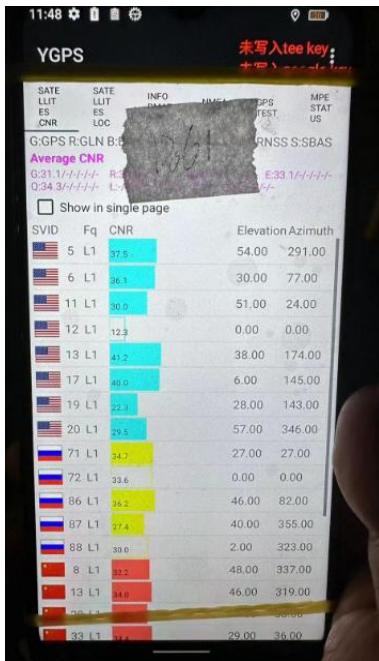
11:48

YGPS

未写入tee key

未写入google key

| SATE LLIT ES CNR | SATE LLIT ES LOC | INFO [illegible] | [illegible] | GPS TEST | MPE STAT US |
|---|---|---|---|---|---|

G:GPS R:GLN B:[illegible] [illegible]RNSS S:SBAS

Average CNR

G:31.1/-/-/-/-/- R:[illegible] E:33.1/-/-/-/-/-

Q:34.3/-/-/-/-/- L:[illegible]

Show in single page

| SVID | Fq | CNR | Elevation | Azimuth |
|---|---|---|---|---|
| 5 | L1 | 37.5 | 54.00 | 291.00 |
| 6 | L1 | 36.1 | 30.00 | 77.00 |
| 11 | L1 | 30.0 | 51.00 | 24.00 |
| 12 | L1 | 12.3 | 0.00 | 0.00 |
| 13 | L1 | 41.2 | 38.00 | 174.00 |
| 17 | L1 | 40.0 | 6.00 | 145.00 |
| 19 | L1 | 22.3 | 28.00 | 143.00 |
| 20 | L1 | 29.5 | 57.00 | 346.00 |
| 71 | L1 | 34.7 | 27.00 | 27.00 |
| 72 | L1 | 33.6 | 0.00 | 0.00 |
| 86 | L1 | 36.2 | 46.00 | 82.00 |
| 87 | L1 | 27.4 | 40.00 | 355.00 |
| 88 | L1 | 30.0 | 2.00 | 323.00 |
| 8 | L1 | 32.2 | 48.00 | 337.00 |
| 13 | L1 | 34.0 | 46.00 | 319.00 |
| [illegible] | L1 | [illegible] | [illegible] | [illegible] |
| 33 | L1 | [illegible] | 29.00 | 36.00 |